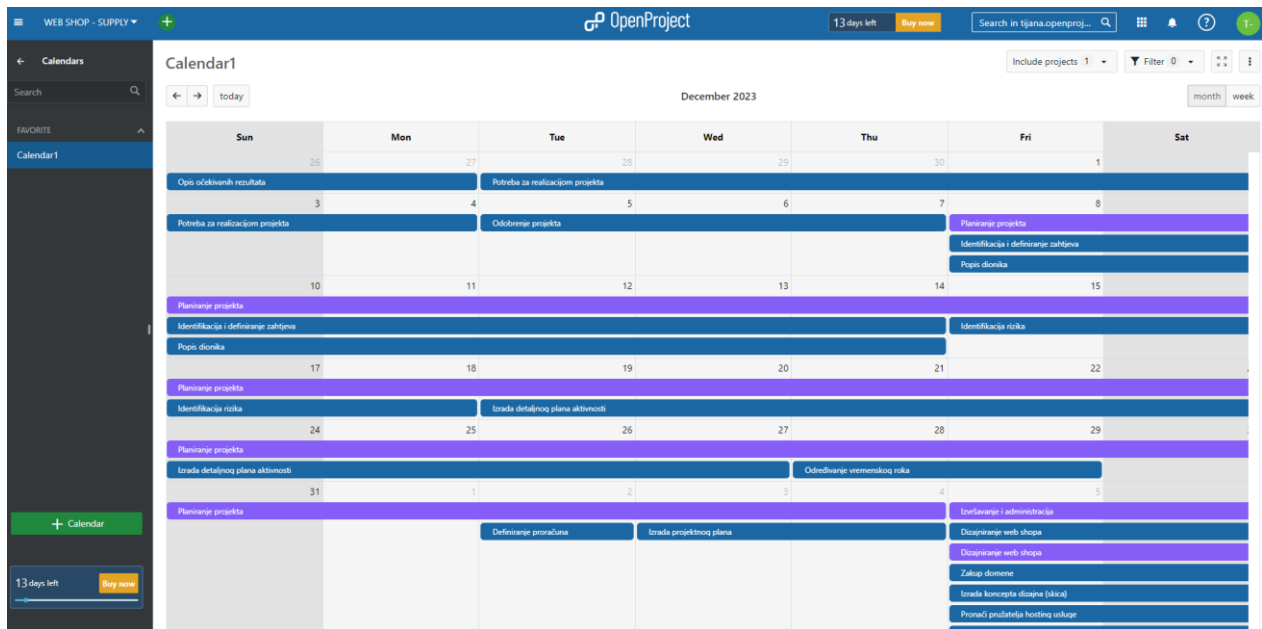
WEB SHOP - SUPPLY
OpenProject
13 days left Buy now
Search in tijana.openproj...
T-

Calendars
Search
FAVORITE
Calendar1

Calendar1
Include projects 1
Filter 0
today
December 2023
month week

| Sun | Mon | Tue | Wed | Thu | Fri | Sat |
|---|---|---|---|---|---|---|
| 26 | 27 | 28 | 29 | 30 | 1 | |
| 3 | 4 | 5 | 6 | 7 | 8 | |
| 10 | 11 | 12 | 13 | 14 | 15 | |
| 17 | 18 | 19 | 20 | 21 | 22 | |
| 24 | 25 | 26 | 27 | 28 | 29 | |
| 31 | 1 | 2 | 3 | 4 | 5 | |

Opis očekivanih rezultata
Potreba za realizacijom projekta
Potreba za realizacijom projekta
Odobrenje projekta
Planiranje projekta
Identifikacija i definiranje zahtjeva
Popis dionika
Planiranje projekta
Identifikacija i definiranje zahtjeva
Identifikacija rizika
Popis dionika
Planiranje projekta
Identifikacija rizika
Izrada detaljnog plana aktivnosti
Planiranje projekta
Izrada detaljnog plana aktivnosti
Određivanje vremenskog roka
Planiranje projekta
Izvršavanje i administracija
Definiranje proračuna
Izrada projektnog plana
Dizajniranje web shopa
Dizajniranje web shopa
Zakup domene
Izrada koncepta dizajna (skica)
Pronaći pružatelja hosting usluge

+ Calendar
13 days left Buy now